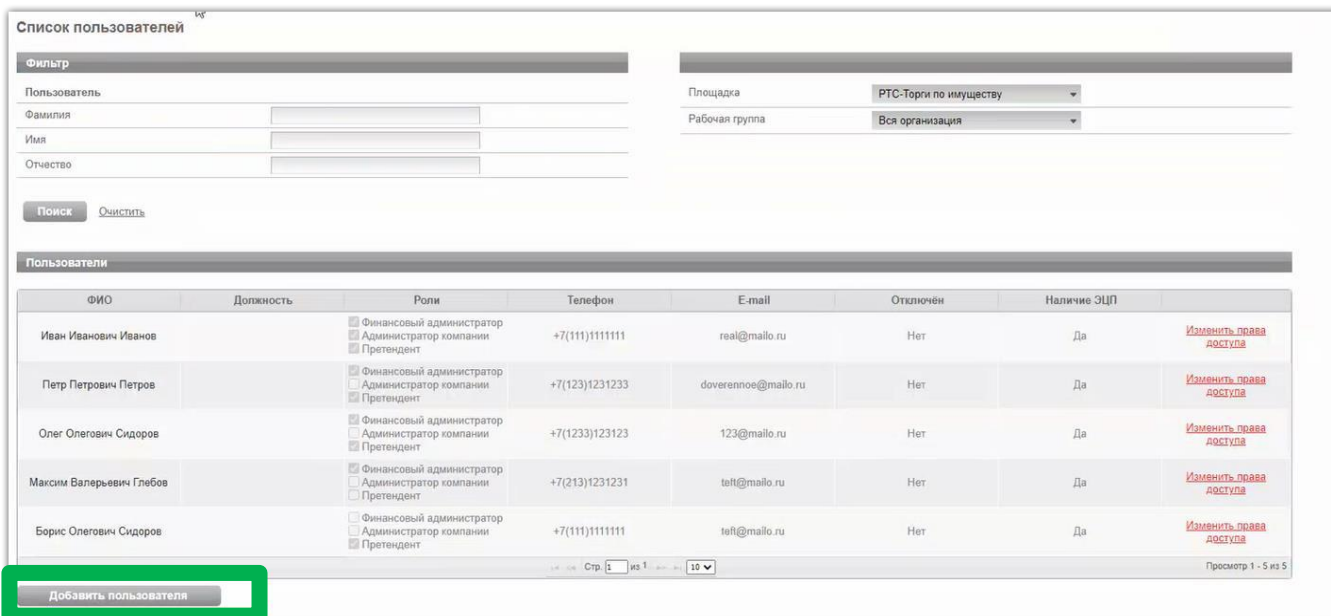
Список пользователей

Фильтр

Пользователь

Фамилия

Имя

Отчество

Площадка РТС-Торги по имуществу

Рабочая группа Вся организация

Поиск Очистить

Пользователи

| ФИО | Должность | Роли | Телефон | E-mail | Отключён | Наличие ЭЦП | |
|---|---|---|---|---|---|---|---|
| Иван Иванович Иванов | | Финансовый администратор Администратор компании Претендент | +7(111)1111111 | real@mailo.ru | Нет | Да | Изменить права доступа |
| Петр Петрович Петров | | Финансовый администратор Администратор компании Претендент | +7(123)1231233 | doverennoe@mailo.ru | Нет | Да | Изменить права доступа |
| Олег Олегович Сидоров | | Финансовый администратор Администратор компании Претендент | +7(1233)123123 | 123@mailo.ru | Нет | Да | Изменить права доступа |
| Максим Валерьевич Глебов | | Финансовый администратор Администратор компании Претендент | +7(213)1231231 | teft@mailo.ru | Нет | Да | Изменить права доступа |
| Борис Олегович Сидоров | | Финансовый администратор Администратор компании Претендент | +7(111)1111111 | teft@mailo.ru | Нет | Да | Изменить права доступа |

Стр. 1 из 1 10

Просмотр 1 - 5 из 5

Добавить пользователя